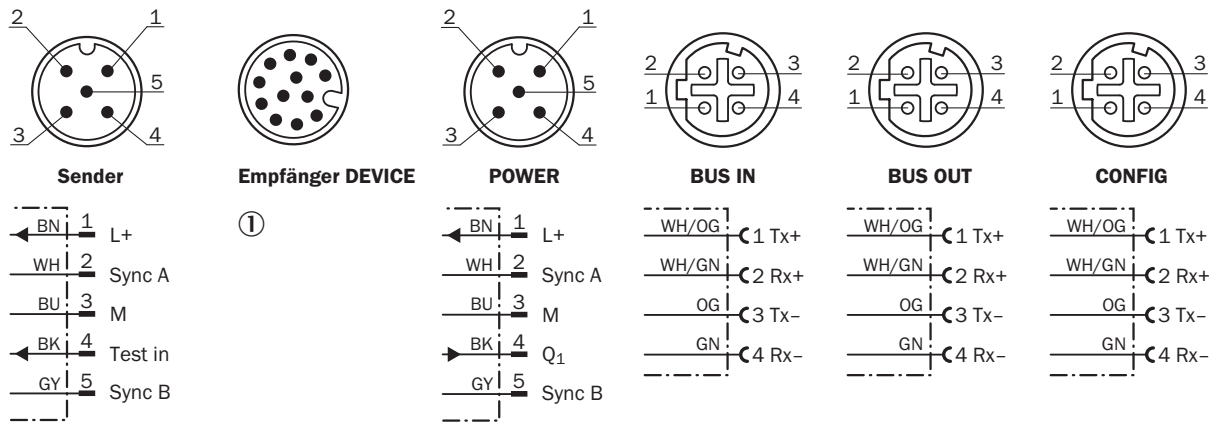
2 1 5 3 4

Sender

Empfänger DEVICE

2 1 5 3 4

POWER

2 3 1 4

BUS IN

2 3 1 4

BUS OUT

2 3 1 4

CONFIG

BN 1 L+
WH 2 Sync A
BU 3 M
BK 4 Test in
GY 5 Sync B

①

BN 1 L+
WH 2 Sync A
BU 3 M
BK 4 $Q_1$
GY 5 Sync B

WH/OG 1 Tx+
WH/GN 2 Rx+
OG 3 Tx–
GN 4 Rx–

WH/OG 1 Tx+
WH/GN 2 Rx+
OG 3 Tx–
GN 4 Rx–

WH/OG 1 Tx+
WH/GN 2 Rx+
OG 3 Tx–
GN 4 Rx–